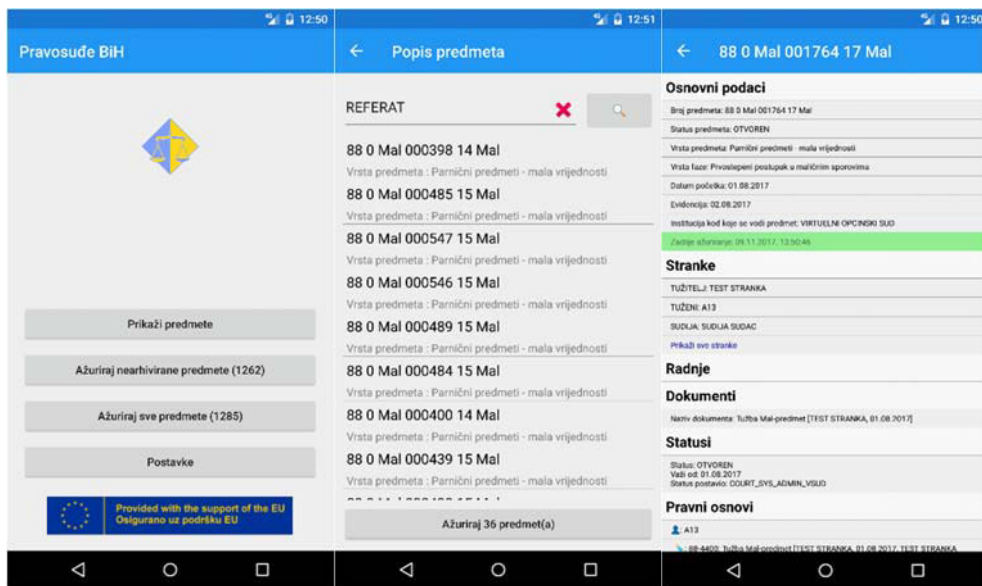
12:50

Pravosuđe BiH

Prikaži predmete

Ažuriraj nearhivirane predmete (1262)

Ažuriraj sve predmete (1285)

Postavke

Provided with the support of the EU
Osigurano uz podršku EU

12:51

Popis predmeta

REFERAT

88 0 Mal 000398 14 Mal
Vrsta predmeta : Parnični predmeti - mala vrijednosti

88 0 Mal 000485 15 Mal
Vrsta predmeta : Parnični predmeti - mala vrijednosti

88 0 Mal 000547 15 Mal
Vrsta predmeta : Parnični predmeti - mala vrijednosti

88 0 Mal 000546 15 Mal
Vrsta predmeta : Parnični predmeti - mala vrijednosti

88 0 Mal 000489 15 Mal
Vrsta predmeta : Parnični predmeti - mala vrijednosti

88 0 Mal 000484 15 Mal
Vrsta predmeta : Parnični predmeti - mala vrijednosti

88 0 Mal 000400 14 Mal
Vrsta predmeta : Parnični predmeti - mala vrijednosti

88 0 Mal 000439 15 Mal
Vrsta predmeta : Parnični predmeti - mala vrijednosti

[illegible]

Ažuriraj 36 predmet(a)

12:50

88 0 Mal 001764 17 Mal

Osnovni podaci

Broj predmeta: 88 0 Mal 001764 17 Mal

Status predmeta: OTVOREN

Vrsta predmeta: Parnični predmeti - mala vrijednosti

Vrsta faze: Prvostepeni postupak u malčirim sporovima

Datum početka: 01.08.2017

Evidencija: 02.08.2017

Institucija kod koje se vodi predmet: VIRTUELNI OPCINSKI SUD

Zadnje ažuriranje: 09.11.2017. 13:50:46

Stranke

TUŽITELJ: TEST STRANKA

TUŽENI: A13

SUDIJA: SUDIJA SUDAC

Prikaži sve stranke

Radnje

Dokumenti

Naziv dokumenta: Tužba Mal-predmet [TEST STRANKA, 01.08.2017]

Statusi

Status: OTVOREN
Važi od: 01.08.2017
Status postavio: COURT_SYS_ADMIN_VSUD

Pravni osnovi

A13

88-4400: Tužba Mal-predmet [TEST STRANKA, 01.08.2017, TEST STRANKA